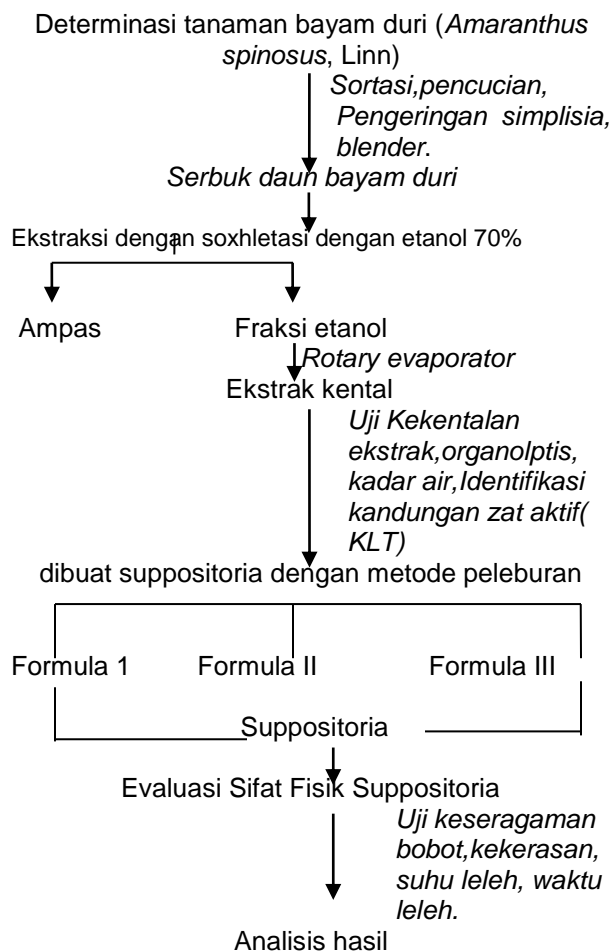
Determinasi tanaman bayam duri (*Amaranthus spinosus*, Linn)

*Sortasi,pencucian, Pengeringan simplisia, blender*.

*Serbuk daun bayam duri*

Ekstraksi dengan soxhletasi dengan etanol 70%

Ampas

Fraksi etanol

*Rotary evaporator*

Ekstrak kental

*Uji Kekentalan ekstrak,organolptis, kadar air,Identifikasi kandungan zat aktif( KLT)*

dibuat suppositoria dengan metode peleburan

Formula 1

Formula II

Formula III

Suppositoria

Evaluasi Sifat Fisik Suppositoria

*Uji keseragaman bobot,kekerasan, suhu leleh, waktu leleh.*

Analisis hasil